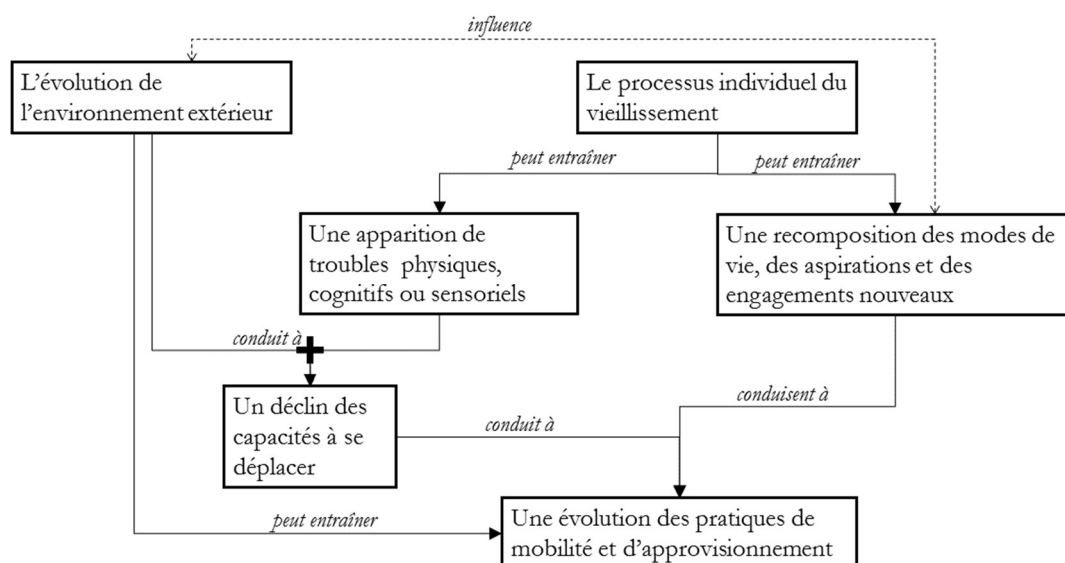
influence

L'évolution de l'environnement extérieur

Le processus individuel du vieillissement

peut entraîner

peut entraîner

Une apparition de troubles physiques, cognitifs ou sensoriels

Une recomposition des modes de vie, des aspirations et des engagements nouveaux

conduit à

Un déclin des capacités à se déplacer

conduisent à

conduit à

peut entraîner

Une évolution des pratiques de mobilité et d'approvisionnement